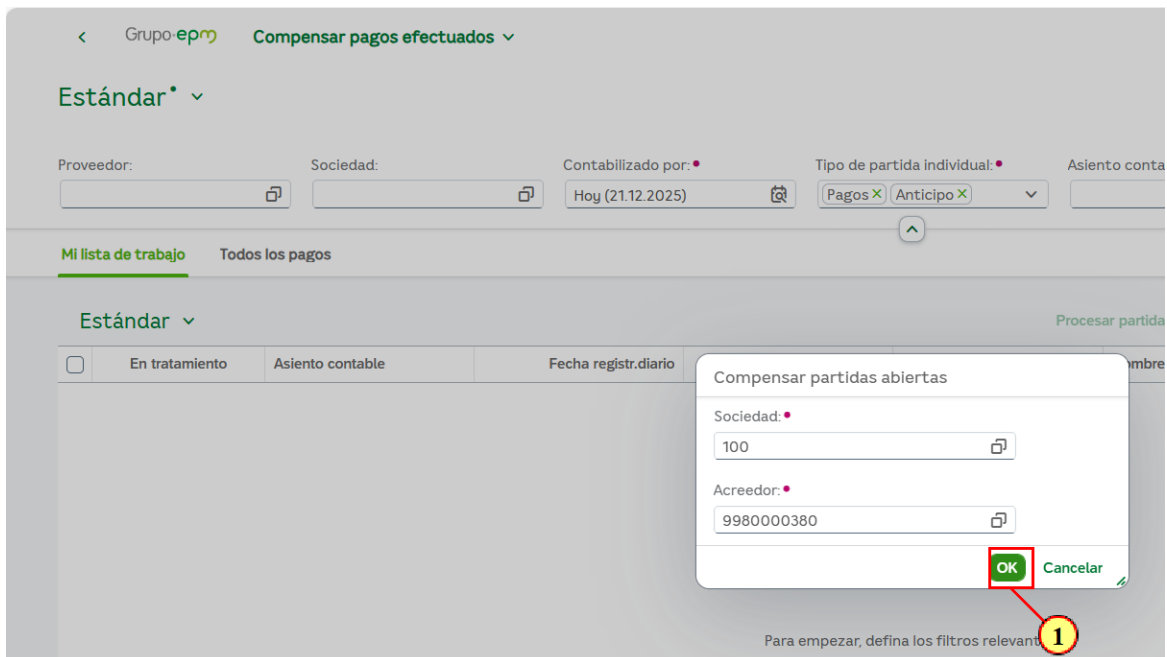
Grupo·epm Compensar pagos efectuados

Estándar*

Proveedor:

Sociedad:

Contabilizado por:*
Hoy (21.12.2025)

Tipo de partida individual:*
Pagos × Anticipo ×

Asiento conta

Mi lista de trabajo Todos los pagos

Estándar

Procesar partida

| | En tratamiento | Asiento contable | Fecha registr.diario | ombre |
|---|---|---|---|---|

Compensar partidas abiertas

Sociedad:*
100

Acreedor:*
9980000380

OK Cancelar

1

Para empezar, defina los filtros relevant